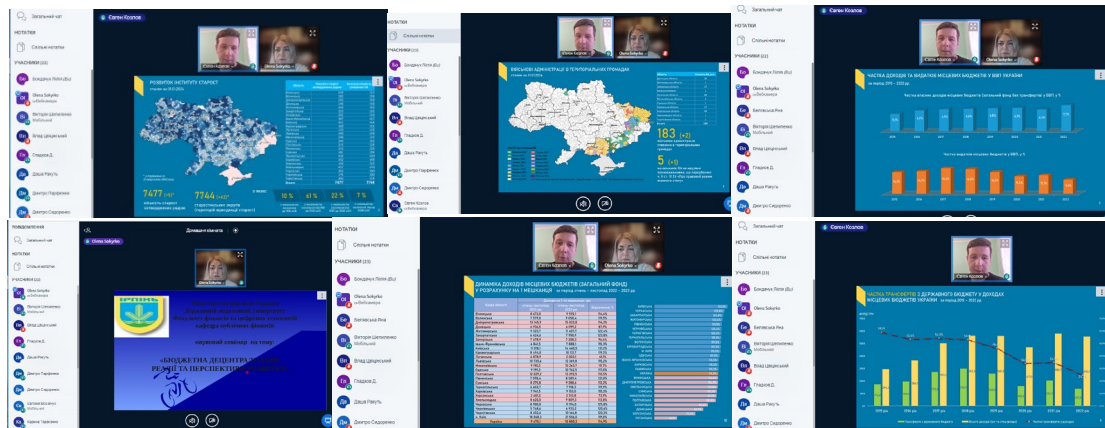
Загальний чат
Євген Козлов
НОТАТКИ
Спільні нотатки
УЧАСНИКИ (33)
Бондарчук Лілія (Ви)
Olena Sokyrko
Віталій Целюпенко
Влад Цвіцький
Гладков Д.
Даша Рачуть
Дмитро Парфенюк
Дмитро Сидоренко
РОЗВИТОК ІНСТИТУТУ СТАРОСТ
7477
7744
10 %
61 %
22 %
7 %

НОТАТКИ
Спільні нотатки
УЧАСНИКИ (33)
Бондарчук Лілія (Ви)
Olena Sokyrko
Віталій Целюпенко
Влад Цвіцький
Гладков Д.
Даша Рачуть
Дмитро Парфенюк
Дмитро Сидоренко
Євген Козлов
ВІЙСЬКОВІ АДМІНІСТРАЦІЇ В ТЕРИТОРІАЛЬНИХ ГРОМАДАХ
183 (+2)
5 (+1)

Євген Козлов
ЧАСТКА ДОХОДІВ ТА ВИДАТКІВ МІСЦЕВИХ БЮДЖЕТІВ У ВВП УКРАЇНИ
Частка доходів місцевих бюджетів у ВВП, у %
Частка видатків місцевих бюджетів у ВВП, у %
Загальний чат
Спільні нотатки
УЧАСНИКИ
Бондарчук Лілія (Ви)
Olena Sokyrko
Бєлявська Яна
Вікторія Целюпенко
Влад Цвіцький
Гладков Д.
Даша Рачуть
Дмитро Сидоренко

Повідомлення
Загальний чат
Нотатки
Спільні нотатки
Учасники (33)
Olena Sokyrko
Віталій Целюпенко
Влад Цвіцький
Гладков Д.
Даша Рачуть
Дмитро Парфенюк
Дмитро Сидоренко
Домашня кімната
Olena Sokyrko
ІРПІНЬ
науковий семінар на тему
«БЮДЖЕТНА ДЕЦЕНТРАЛІЗАЦІЯ: РЕАЛІЇ ТА ПЕРСПЕКТИВИ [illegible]»

НОТАТКИ
Спільні нотатки
УЧАСНИКИ (33)
Бондарчук Лілія (Ви)
Olena Sokyrko
Бєлявська Яна
Вікторія Целюпенко
Влад Цвіцький
Гладков Д.
Даша Рачуть
Дмитро Сидоренко
ДИНАМІКА ДОХОДІВ МІСЦЕВИХ БЮДЖЕТІВ (ЗАГАЛЬНИЙ ФОНД) У РОЗРАХУНКУ НА 1 МЕШКАНЦЯ

Євген Козлов
Загальний чат
Спільні нотатки
УЧАСНИКИ (33)
Бондарчук Лілія (Ви)
Olena Sokyrko
Бєлявська Яна
Вікторія Целюпенко
Влад Цвіцький
Гладков Д.
Даша Рачуть
Дмитро Сидоренко
ЧАСТКА ТРАНСФЕРТІВ З ДЕРЖАВНОГО БЮДЖЕТУ У ДОХОДАХ МІСЦЕВИХ БЮДЖЕТІВ УКРАЇНИ